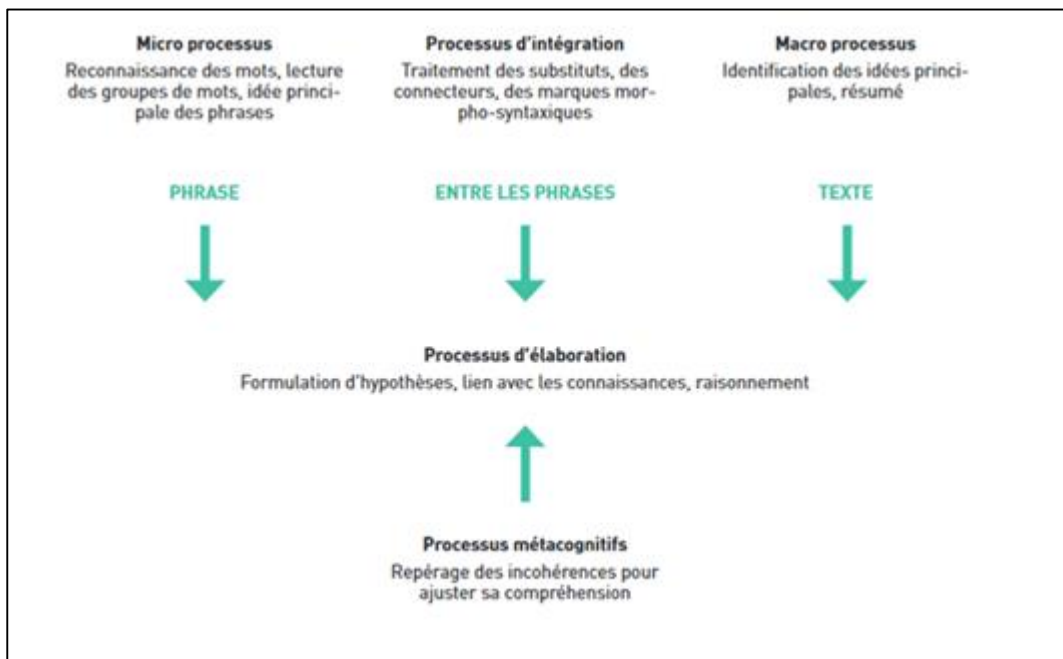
**Micro processus**
Reconnaissance des mots, lecture des groupes de mots, idée principale des phrases

**Processus d'intégration**
Traitement des substituts, des connecteurs, des marques morpho-syntaxiques

**Macro processus**
Identification des idées principales, résumé

PHRASE

ENTRE LES PHRASES

TEXTE

**Processus d'élaboration**
Formulation d'hypothèses, lien avec les connaissances, raisonnement

**Processus métacognitifs**
Repérage des incohérences pour ajuster sa compréhension